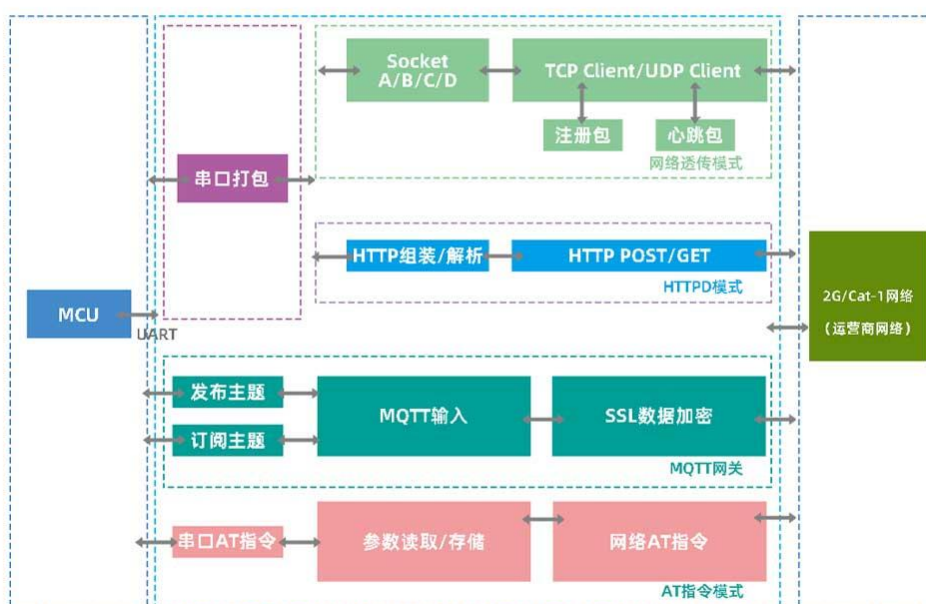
Socket A/B/C/D

TCP Client/UDP Client

注册包

心跳包

网络透传模式

串口打包

HTTP组装/解析

HTTP POST/GET

HTTPD模式

MCU

UART

2G/Cat-1网络（运营商网络）

发布主题

订阅主题

MQTT输入

SSL数据加密

MQTT网关

串口AT指令

参数读取/存储

网络AT指令

AT指令模式